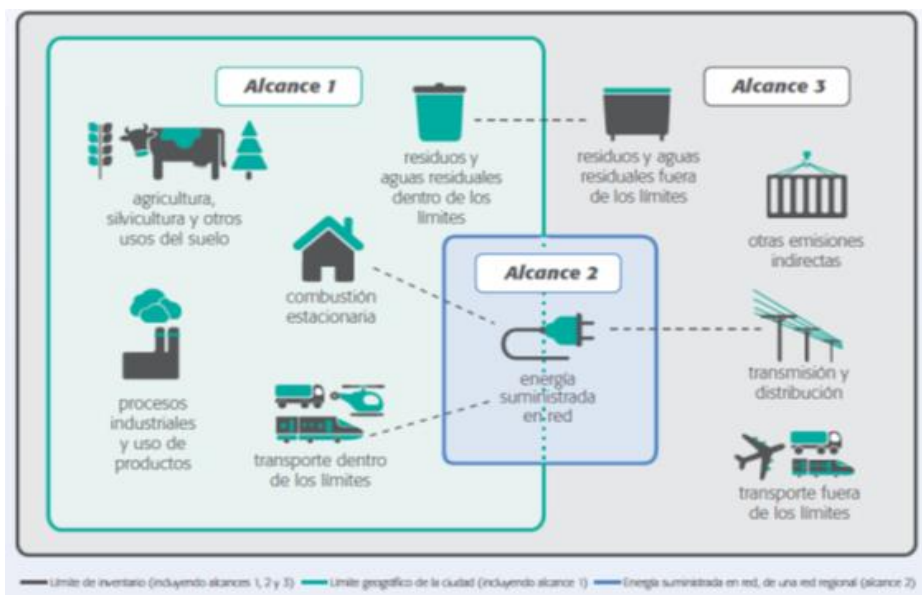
Alcance 1

agricultura, silvicultura y otros usos del suelo

residuos y aguas residuales dentro de los límites

residuos y aguas residuales fuera de los límites

Alcance 3

otras emisiones indirectas

combustión estacionaria

Alcance 2

energía suministrada en red

transmisión y distribución

procesos industriales y uso de productos

transporte dentro de los límites

transporte fuera de los límites

Límite de inventario (incluyendo alcances 1, 2 y 3) — Límite geográfico de la ciudad (incluyendo alcance 1) — Energía suministrada en red, de una red regional (alcance 2)